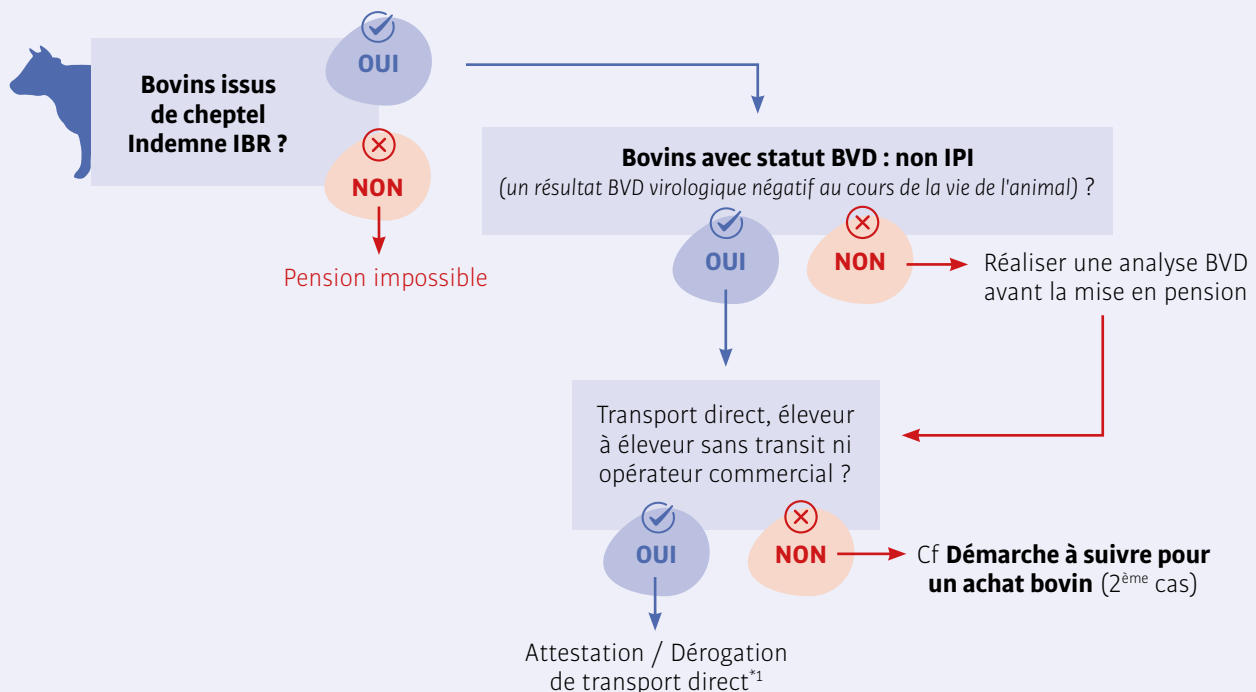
Bovins issus de cheptel Indemne IBR ?

OUI

NON

Pension impossible

Bovins avec statut BVD : non IPI
(un résultat BVD virologique négatif au cours de la vie de l'animal) ?

OUI

NON

Réaliser une analyse BVD avant la mise en pension

Transport direct, éleveur à éleveur sans transit ni opérateur commercial ?

OUI

NON

Cf **Démarche à suivre pour un achat bovin** (2$^{ème}$ cas)

Attestation / Dérogation de transport direct$^{*1}$